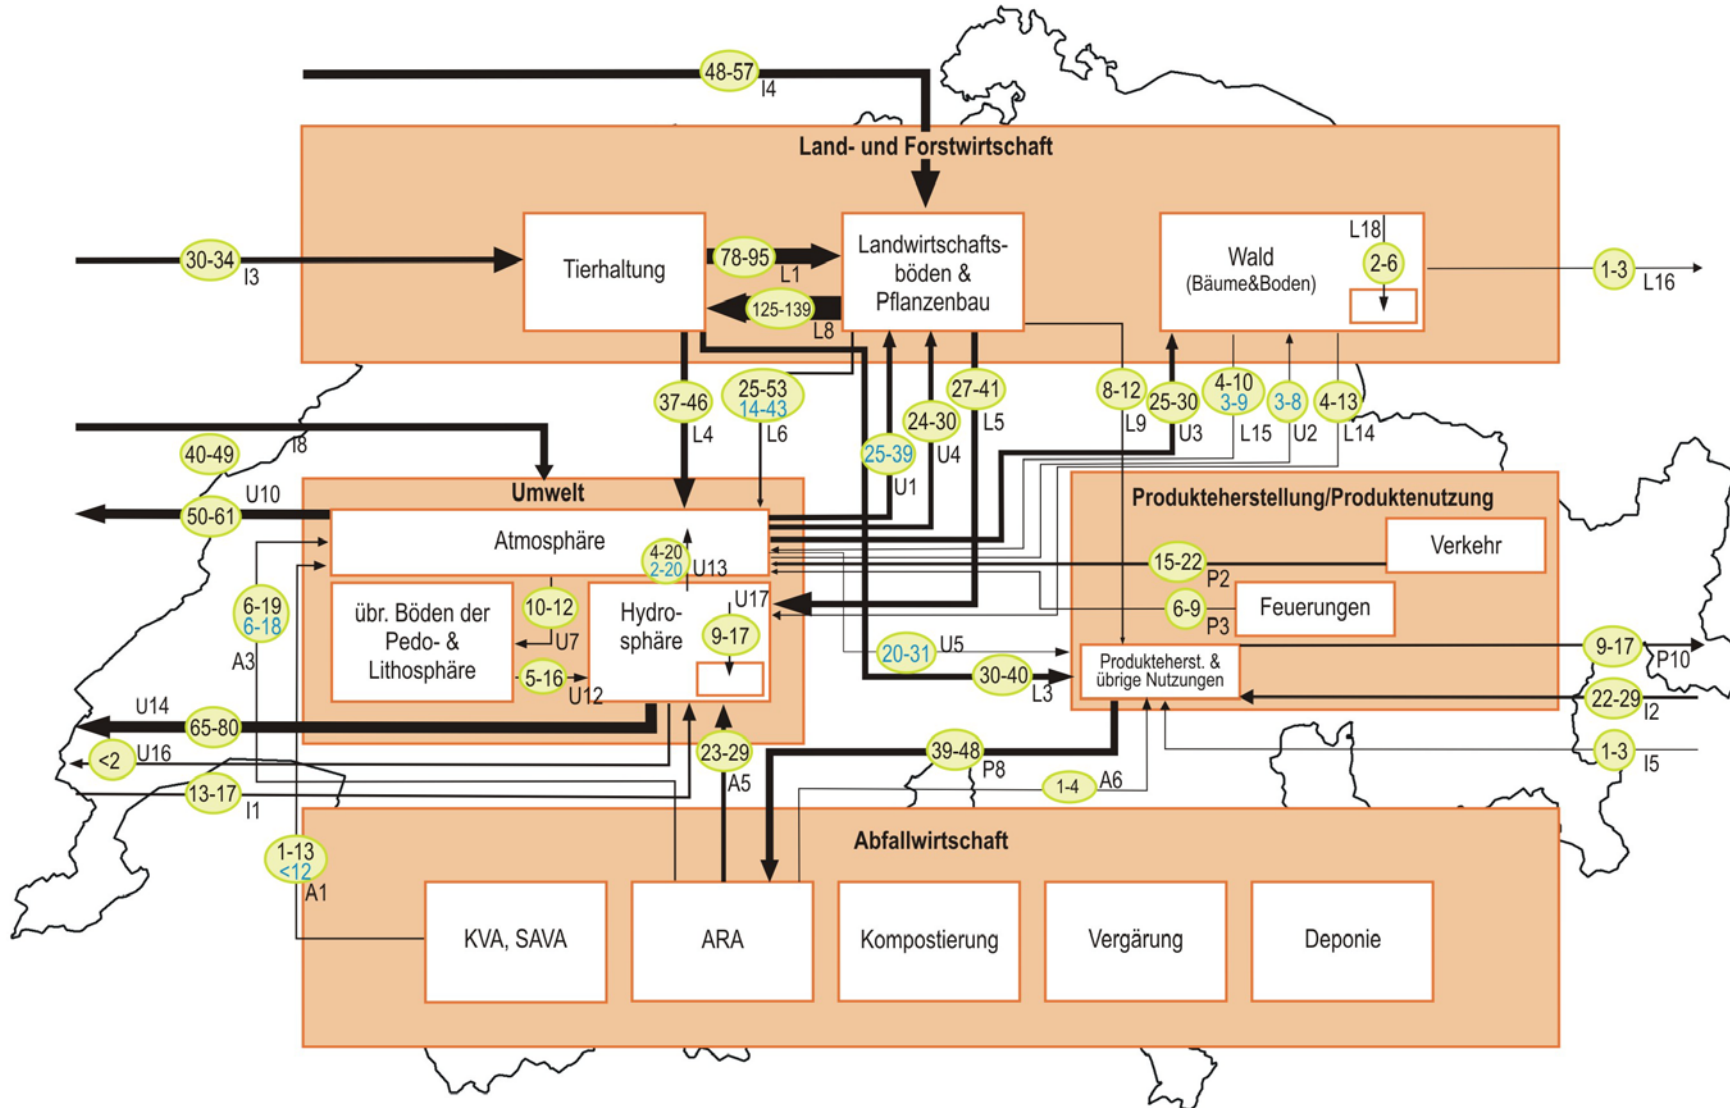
48-57
I4

Land- und Forstwirtschaft

30-34
I3

Tierhaltung

78-95
L1

125-139
L8

Landwirtschafts-
böden &
Pflanzenbau

Wald
(Bäume&Boden)

L18
2-6

1-3
L16

37-46
L4

25-53
14-43
L6

24-30
U4

27-41
L5

25-39
U1

8-12
L9

25-30
U3

4-10
3-9
L15

3-8
U2

4-13
L14

40-49
I8

U10
50-61

Umwelt

Atmosphäre

4-20
2-20
U13

U17

übr. Böden der
Pedo- &
Lithosphäre

10-12
U7

Hydro-
sphäre

9-17

5-16
U12

6-19
6-18
A3

Produkteherstellung/Produktenutzung

Verkehr

15-22
P2

6-9
P3

Feuerungen

20-31
U5

30-40
L3

Produkteherst. &
übrige Nutzungen

9-17
P10

22-29
I2

1-3
I5

U14
65-80

<2
U16

13-17
I1

23-29
A5

39-48
P8

1-4
A6

Abfallwirtschaft

1-13
<12
A1

KVA, SAVA

ARA

Kompostierung

Vergärung

Deponie